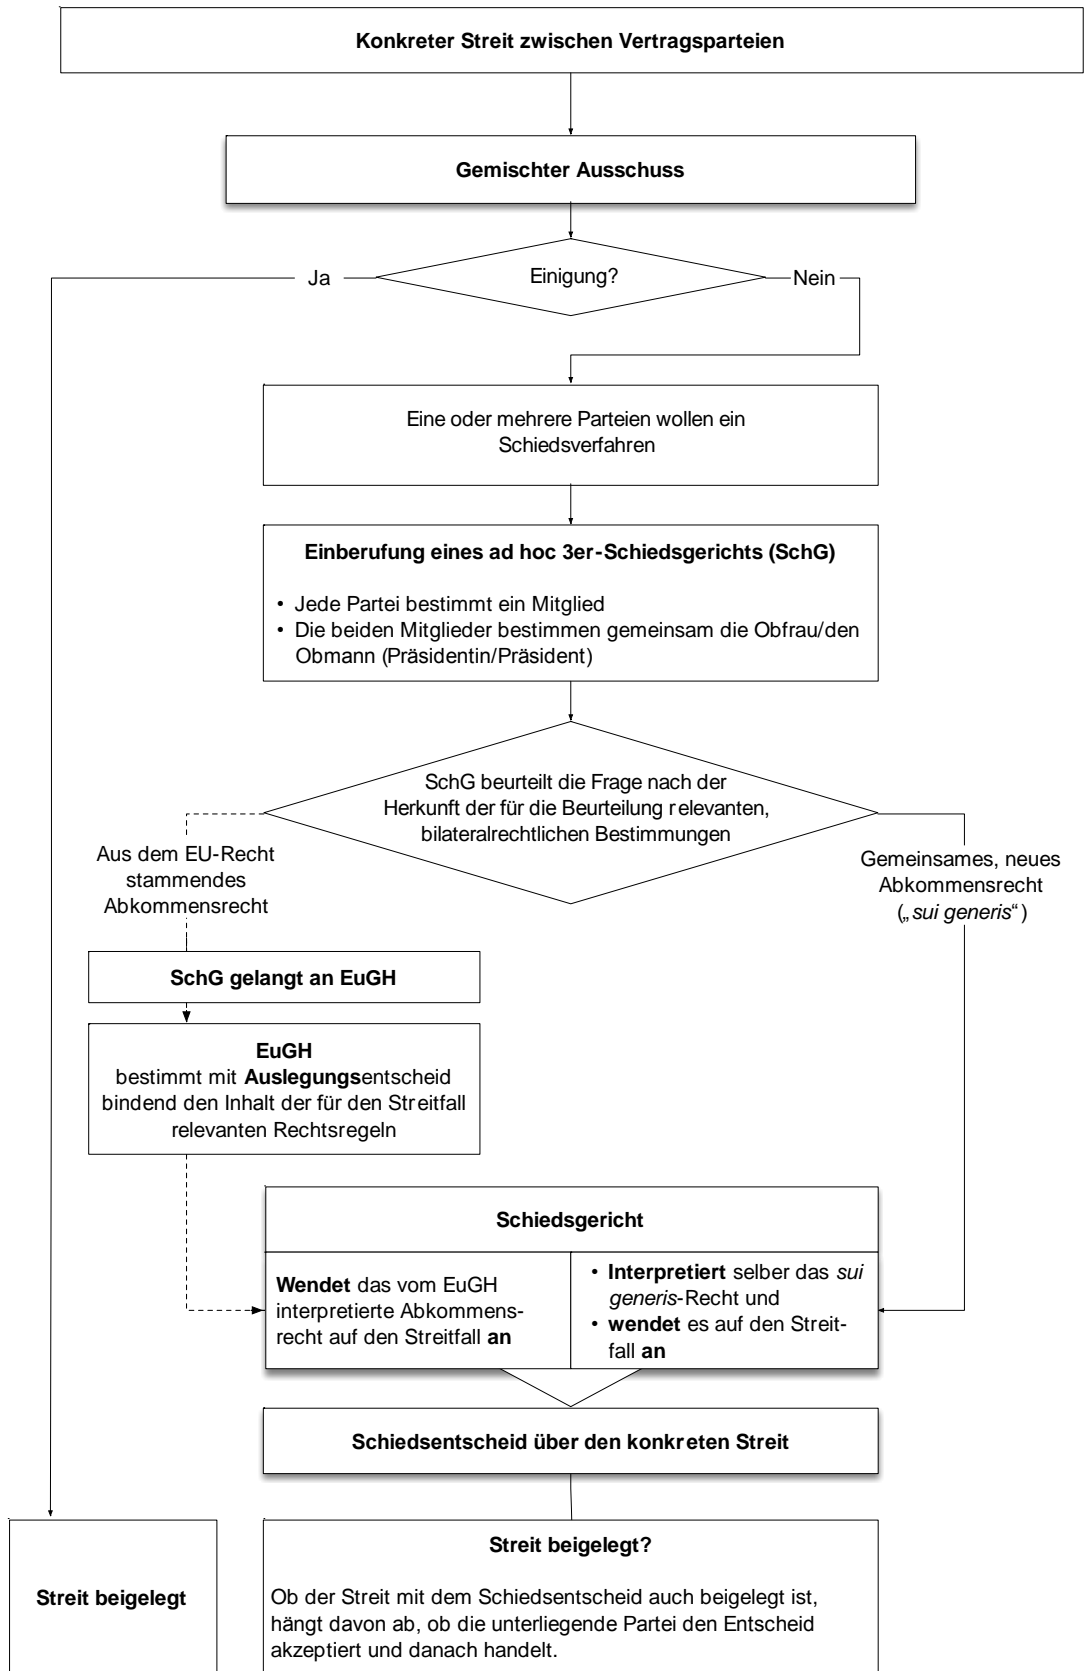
**Konkreter Streit zwischen Vertragsparteien**

**Gemischter Ausschuss**

Ja

Einigung?

Nein

Eine oder mehrere Parteien wollen ein Schiedsverfahren

**Einberufung eines ad hoc 3er-Schiedsgerichts (SchG)**

• Jede Partei bestimmt ein Mitglied
• Die beiden Mitglieder bestimmen gemeinsam die Obfrau/den Obmann (Präsidentin/Präsident)

SchG beurteilt die Frage nach der Herkunft der für die Beurteilung relevanten, bilateralrechtlichen Bestimmungen

Aus dem EU-Recht stammendes Abkommensrecht

Gemeinsames, neues Abkommensrecht („*sui generis*“)

**SchG gelangt an EuGH**

**EuGH**
bestimmt mit **Auslegungs**entscheid bindend den Inhalt der für den Streitfall relevanten Rechtsregeln

**Schiedsgericht**

**Wendet** das vom EuGH interpretierte Abkommensrecht auf den Streitfall **an**

• **Interpretiert** selber das *sui generis*-Recht und
• **wendet** es auf den Streitfall **an**

**Schiedsentscheid über den konkreten Streit**

**Streit beigelegt**

**Streit beigelegt?**

Ob der Streit mit dem Schiedsentscheid auch beigelegt ist, hängt davon ab, ob die unterliegende Partei den Entscheid akzeptiert und danach handelt.